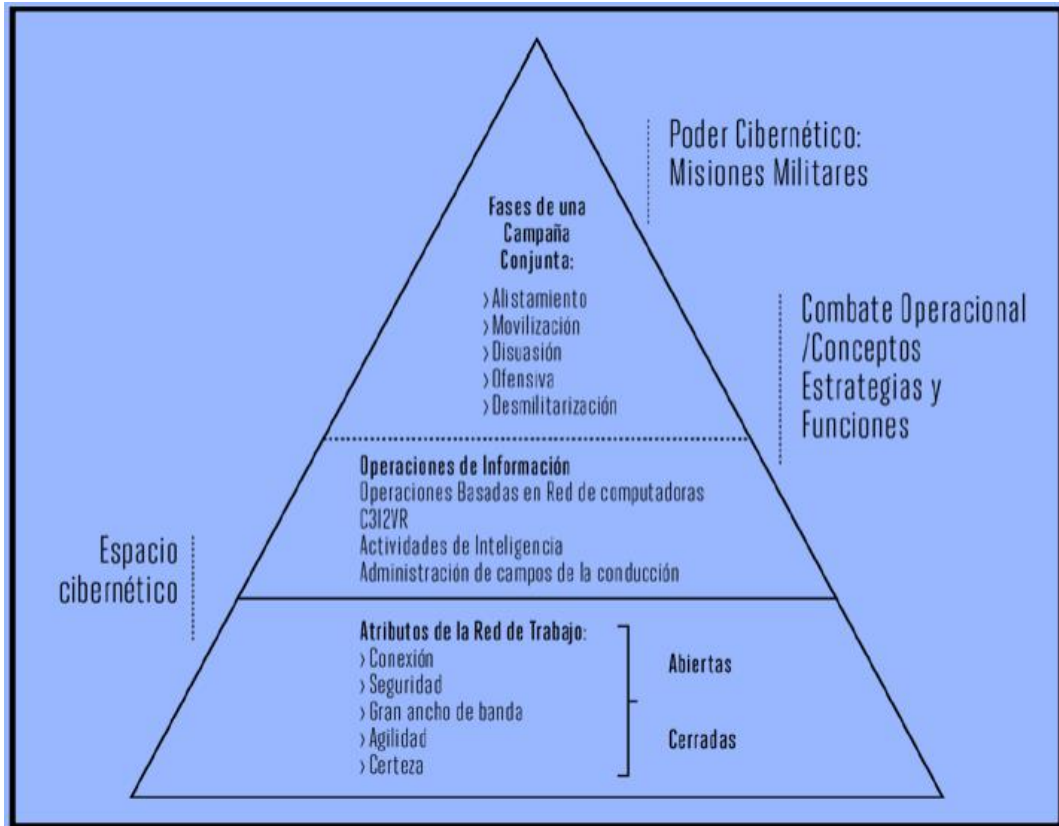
Poder Cibernético:
Misiones Militares

Fases de una Campaña Conjunta:
› Alistamiento
› Movilización
› Disuasión
› Ofensiva
› Desmilitarización

Combate Operacional /Conceptos Estrategias y Funciones

Operaciones de Información
Operaciones Basadas en Red de computadoras
C3I2VR
Actividades de Inteligencia
Administración de campos de la conducción

Espacio cibernético

Atributos de la Red de Trabajo:
› Conexión
› Seguridad
› Gran ancho de banda
› Agilidad
› Certeza

Abiertas

Cerradas